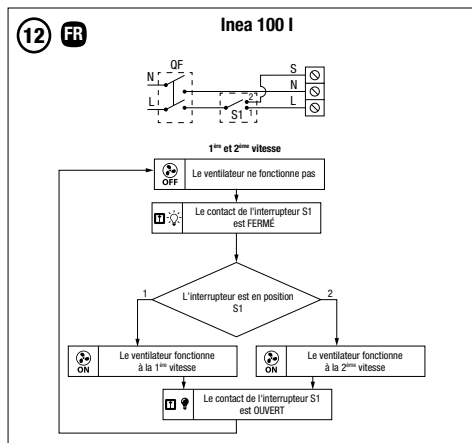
12 FR

Inea 100 I

N QF
L
S1
1 2
S
N
L

1ère et 2ème vitesse

OFF Le ventilateur ne fonctionne pas

Le contact de l'interrupteur S1 est FERMÉ

L'interrupteur est en position S1

1

2

ON Le ventilateur fonctionne à la 1ère vitesse

ON Le ventilateur fonctionne à la 2ème vitesse

Le contact de l'interrupteur S1 est OUVERT